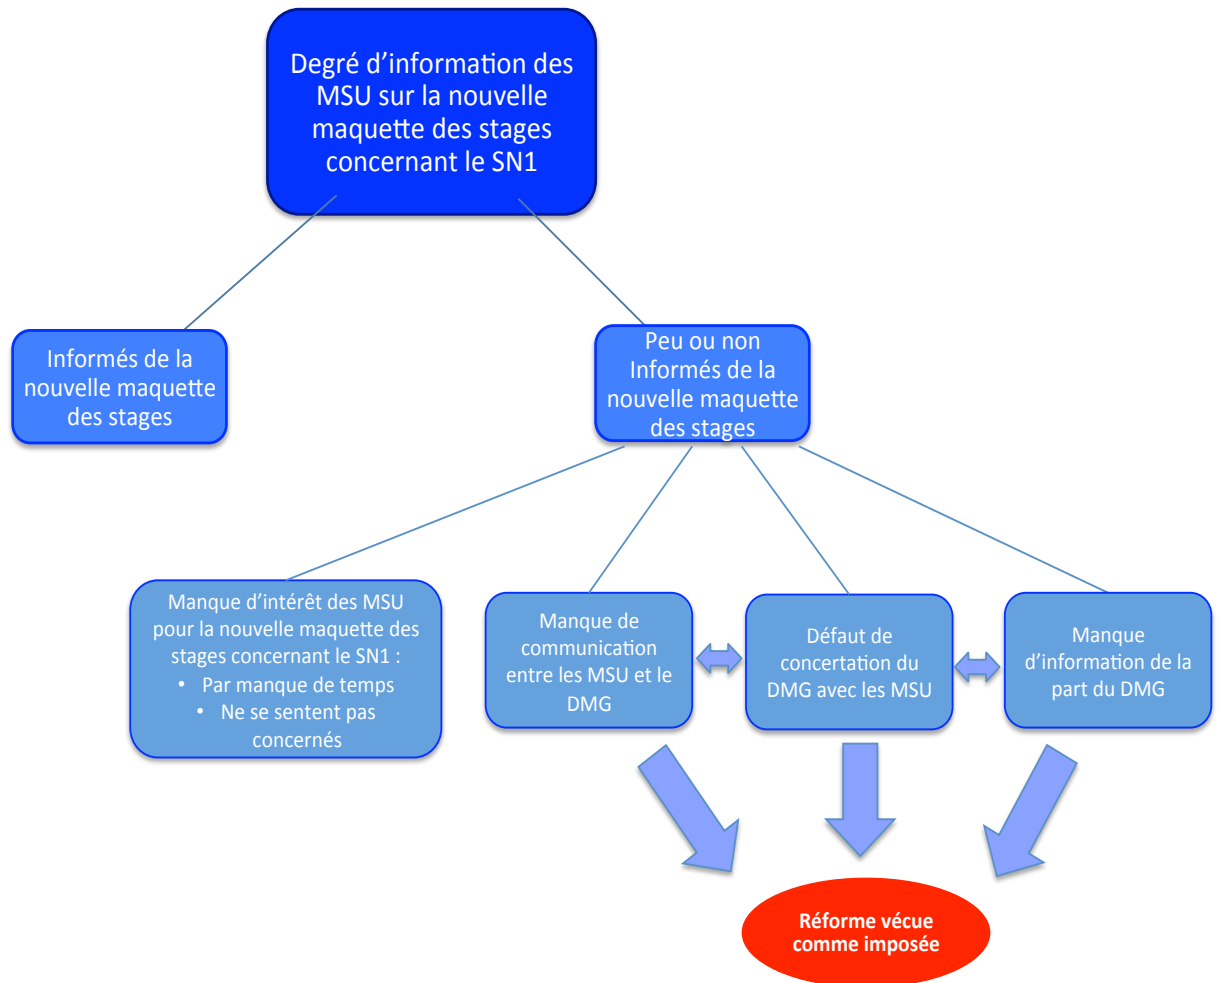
Degré d'information des MSU sur la nouvelle maquette des stages concernant le SN1

Informés de la nouvelle maquette des stages

Peu ou non Informés de la nouvelle maquette des stages

Manque d'intérêt des MSU pour la nouvelle maquette des stages concernant le SN1 :
• Par manque de temps
• Ne se sentent pas concernés

Manque de communication entre les MSU et le DMG

Défaut de concertation du DMG avec les MSU

Manque d'information de la part du DMG

Réforme vécue comme imposée